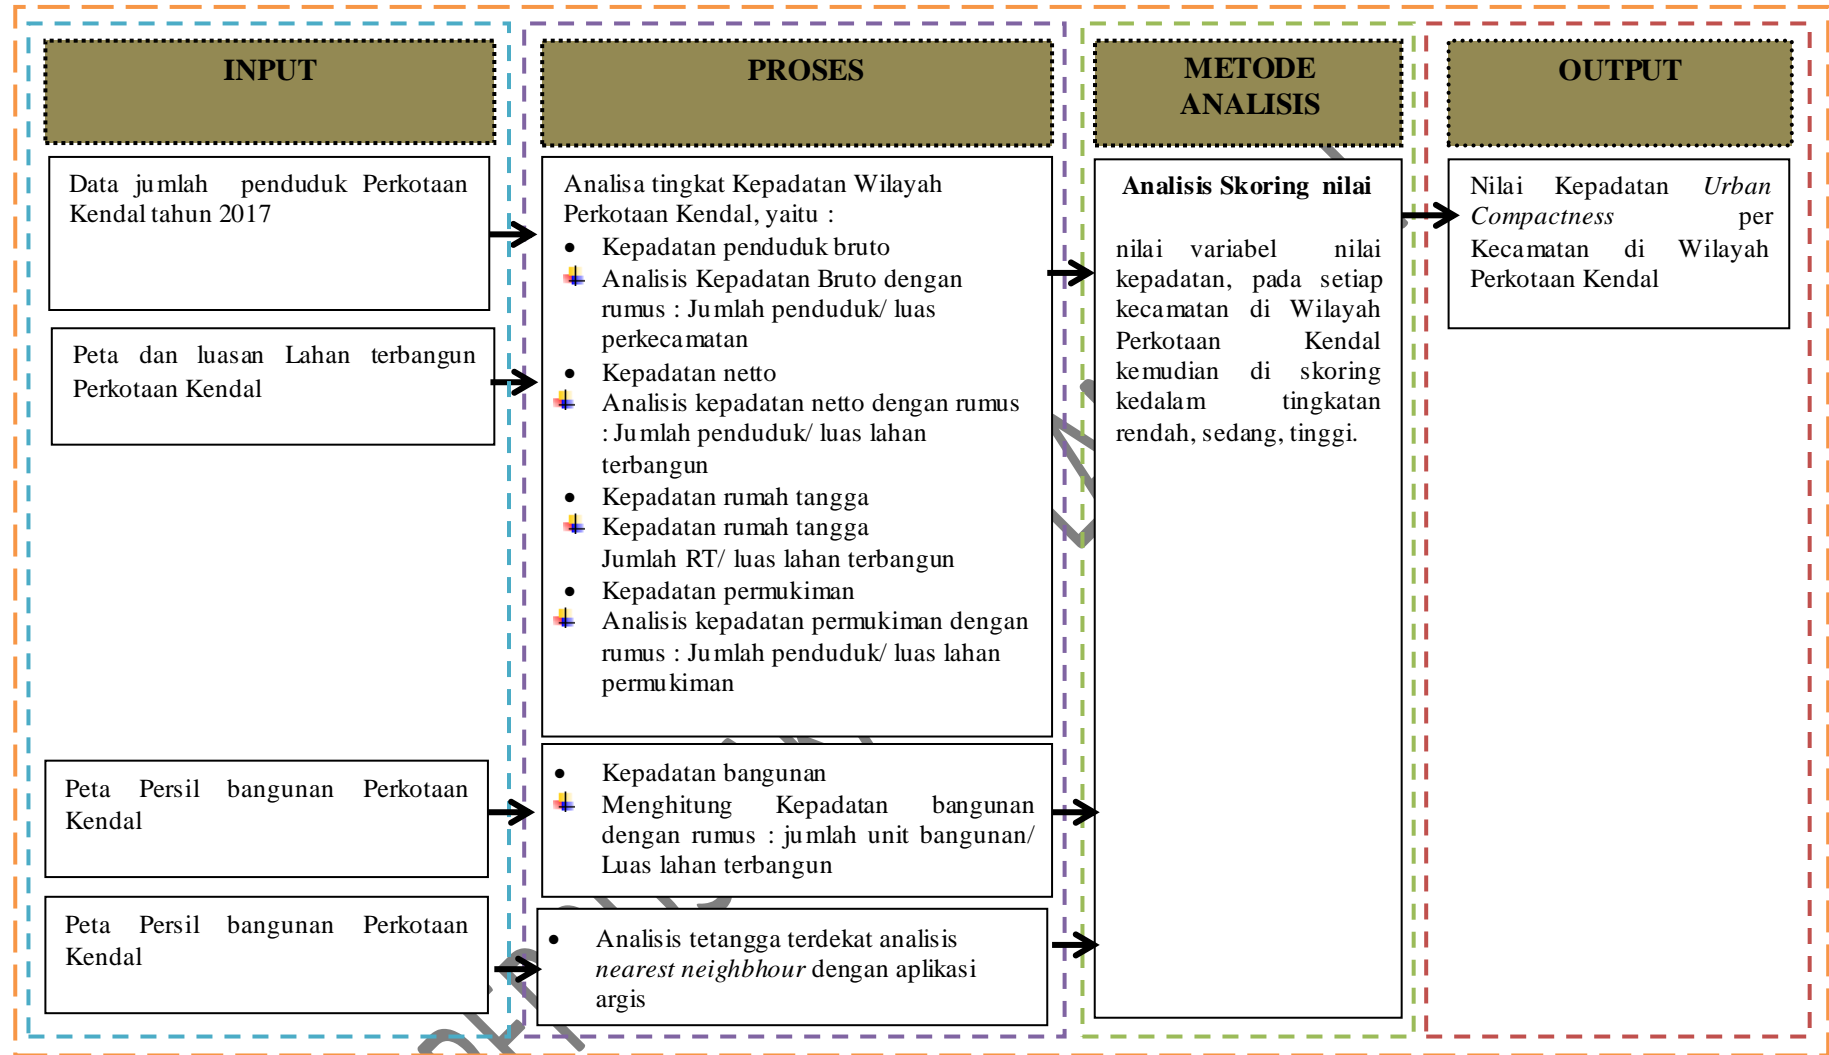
INPUT

Data jumlah penduduk Perkotaan Kendal tahun 2017

Peta dan luasan Lahan terbangun Perkotaan Kendal

Peta Persil bangunan Perkotaan Kendal

Peta Persil bangunan Perkotaan Kendal

PROSES

Analisa tingkat Kepadatan Wilayah Perkotaan Kendal, yaitu :

- Kepadatan penduduk bruto
- Analisis Kepadatan Bruto dengan rumus : Jumlah penduduk/ luas perkecamatan
- Kepadatan netto
- Analisis kepadatan netto dengan rumus : Jumlah penduduk/ luas lahan terbangun
- Kepadatan rumah tangga
- Kepadatan rumah tangga Jumlah RT/ luas lahan terbangun
- Kepadatan permukiman
- Analisis kepadatan permukiman dengan rumus : Jumlah penduduk/ luas lahan permukiman

- Kepadatan bangunan
- Menghitung Kepadatan bangunan dengan rumus : jumlah unit bangunan/ Luas lahan terbangun

- Analisis tetangga terdekat analisis *nearest neighbhour* dengan aplikasi argis

METODE ANALISIS

Analisis Skoring nilai

nilai variabel nilai kepadatan, pada setiap kecamatan di Wilayah Perkotaan Kendal kemudian di skoring kedalam tingkatan rendah, sedang, tinggi.

OUTPUT

Nilai Kepadatan *Urban Compactness* per Kecamatan di Wilayah Perkotaan Kendal